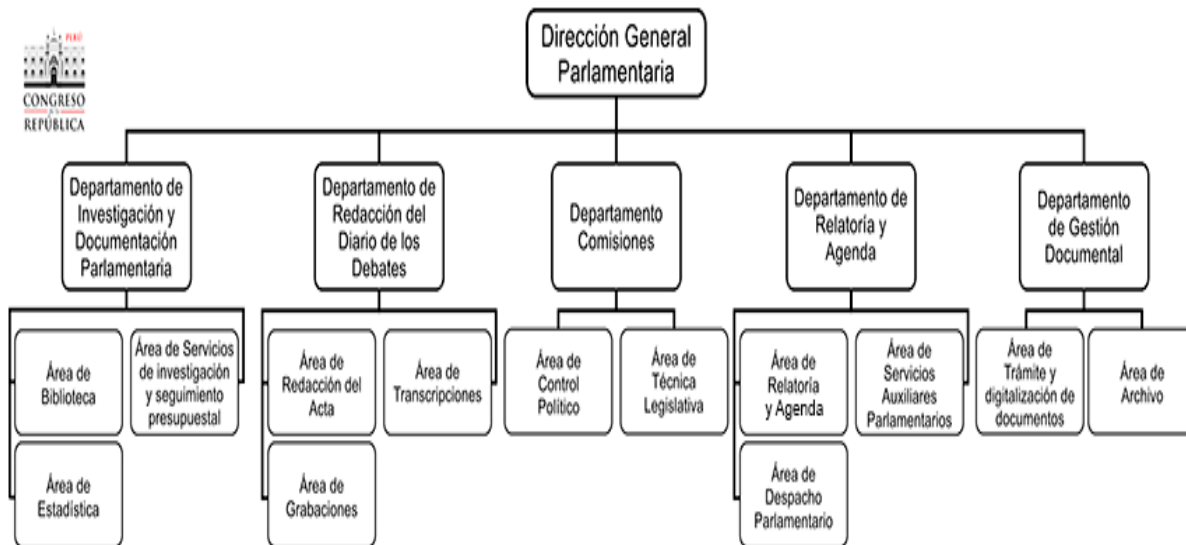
PERÚ
CONGRESO DE LA REPÚBLICA

Dirección General Parlamentaria

Departamento de Investigación y Documentación Parlamentaria

Área de Biblioteca

Área de Servicios de investigación y seguimiento presupuestal

Área de Estadística

Departamento de Redacción del Diario de los Debates

Área de Redacción del Acta

Área de Transcripciones

Área de Grabaciones

Departamento Comisiones

Área de Control Político

Área de Técnica Legislativa

Departamento de Relatoría y Agenda

Área de Relatoría y Agenda

Área de Servicios Auxiliares Parlamentarios

Área de Despacho Parlamentario

Departamento de Gestión Documental

Área de Trámite y digitalización de documentos

Área de Archivo